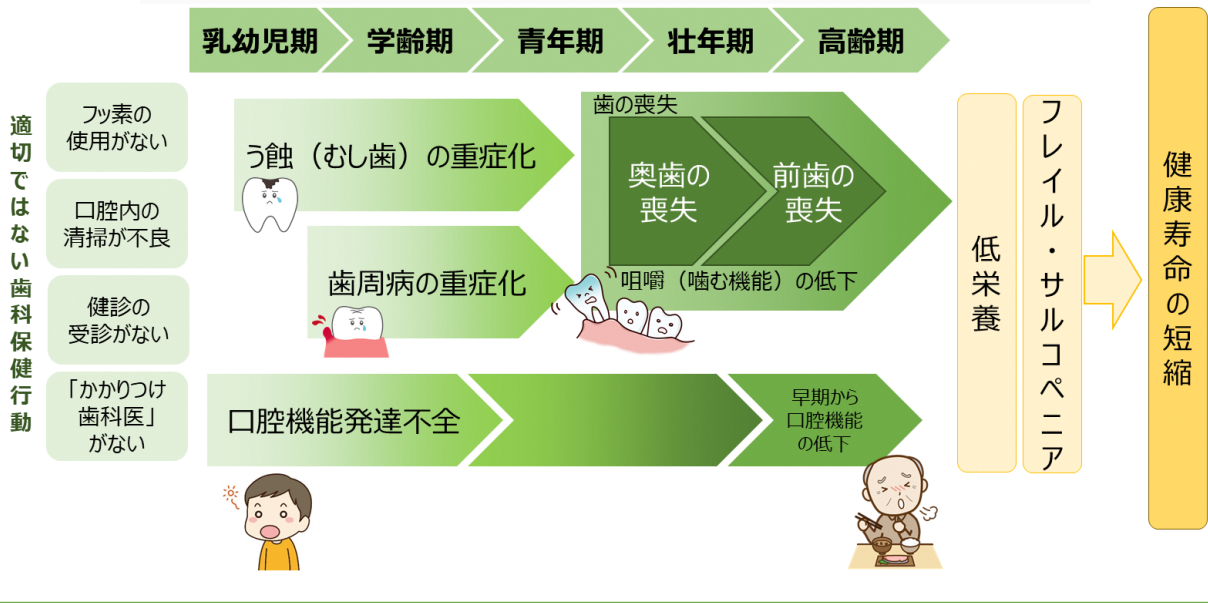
乳幼児期 学齢期 青年期 壮年期 高齢期

適切ではない歯科保健行動

フッ素の使用がない

口腔内の清掃が不良

健診の受診がない

「かかりつけ歯科医」がない

う蝕（むし歯）の重症化

歯周病の重症化

歯の喪失

奥歯の喪失

前歯の喪失

咀嚼（噛む機能）の低下

口腔機能発達不全

早期から口腔機能の低下

低栄養

フレイル・サルコペニア

健康寿命の短縮